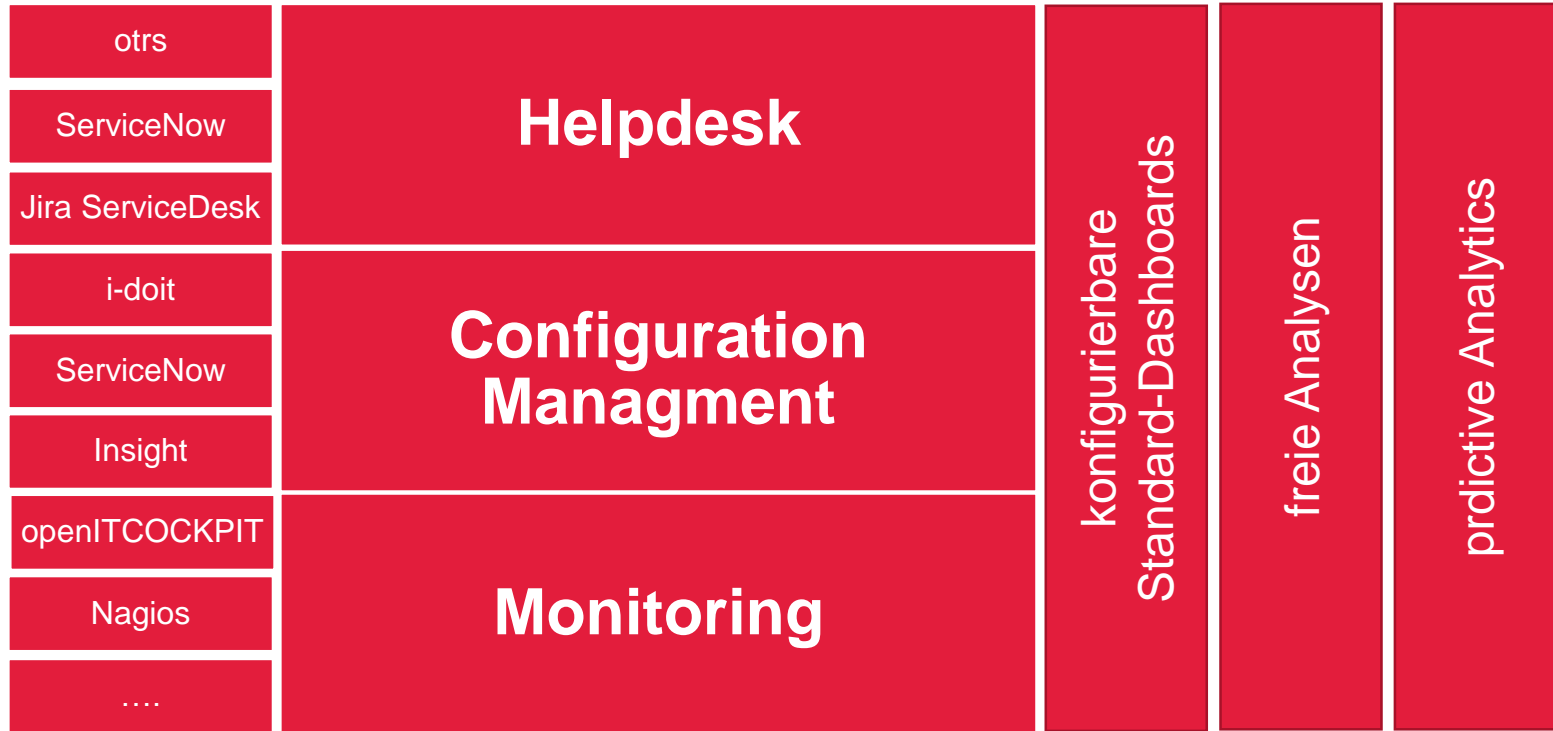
otrs

ServiceNow

Jira ServiceDesk

i-doit

ServiceNow

Insight

openITCOCKPIT

Nagios

….

Helpdesk

Configuration Managment

Monitoring

konfigurierbare Standard-Dashboards

freie Analysen

prdictive Analytics